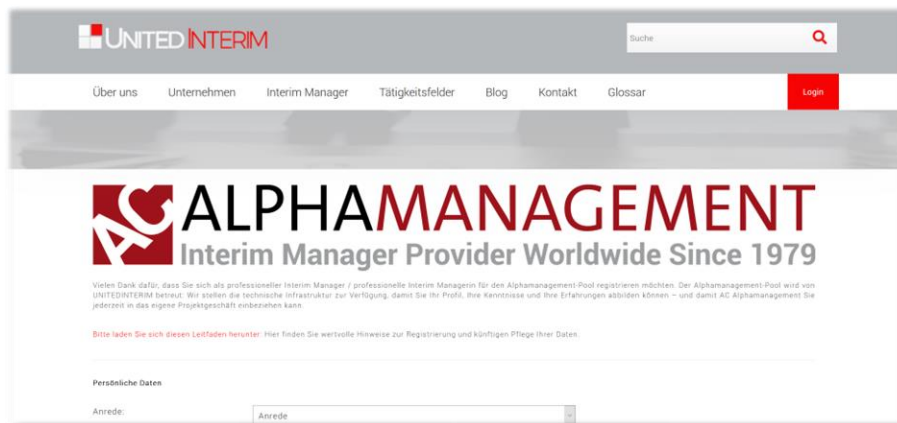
UNITED INTERIM

Suche

Über uns Unternehmen Interim Manager Tätigkeitsfelder Blog Kontakt Glossar Login

AC ALPHAMANAGEMENT
Interim Manager Provider Worldwide Since 1979

Vielen Dank dafür, dass Sie sich als professioneller Interim Manager / professionelle Interim Managerin für den Alphamanagement-Pool registrieren möchten. Der Alphamanagement-Pool wird von UNITEDINTERIM betreut. Wir stellen die technische Infrastruktur zur Verfügung, damit Sie Ihr Profil, Ihre Kenntnisse und Ihre Erfahrungen abbilden können – und damit AC Alphamanagement Sie jederzeit in das eigene Projektgeschäft einbeziehen kann.

Bitte laden Sie sich diesen Leitfaden herunter: Hier finden Sie wertvolle Hinweise zur Registrierung und künftigen Pflege Ihrer Daten.

Persönliche Daten

Anrede: Anrede